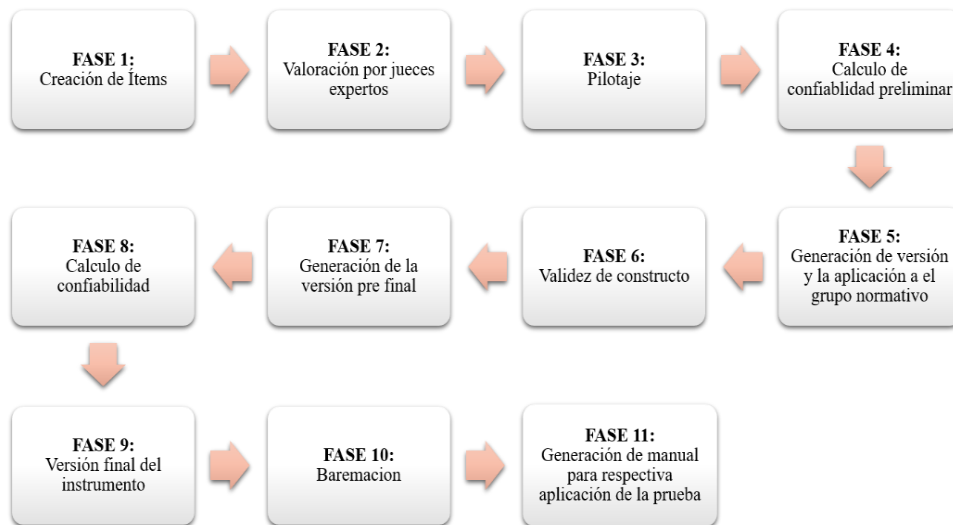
FASE 1:
Creación de Ítems

FASE 2:
Valoración por jueces expertos

FASE 3:
Pilotaje

FASE 4:
Calculo de confiablidad preliminar

FASE 5:
Generación de versión y la aplicación a el grupo normativo

FASE 6:
Validez de constructo

FASE 7:
Generación de la versión pre final

FASE 8:
Calculo de confiabilidad

FASE 9:
Versión final del instrumento

FASE 10:
Baremacion

FASE 11:
Generación de manual para respectiva aplicación de la prueba